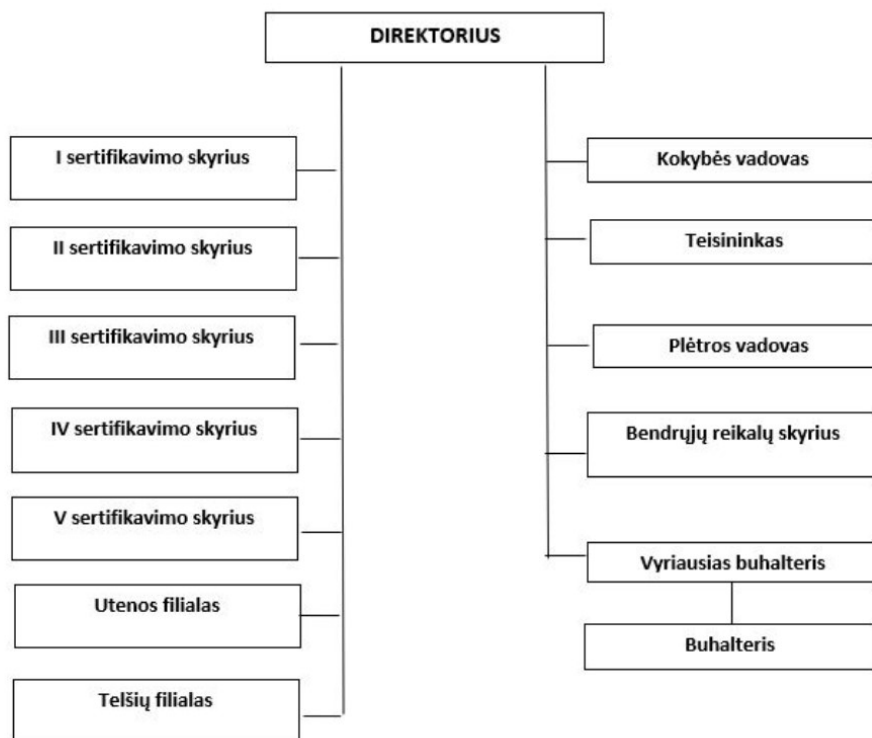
DIREKTORIUS

I sertifikavimo skyrius

II sertifikavimo skyrius

III sertifikavimo skyrius

IV sertifikavimo skyrius

V sertifikavimo skyrius

Utenos filialas

Telšių filialas

Kokybės vadovas

Teisininkas

Plėtros vadovas

Bendrųjų reikalų skyrius

Vyriausias buhalteris

Buhalteris